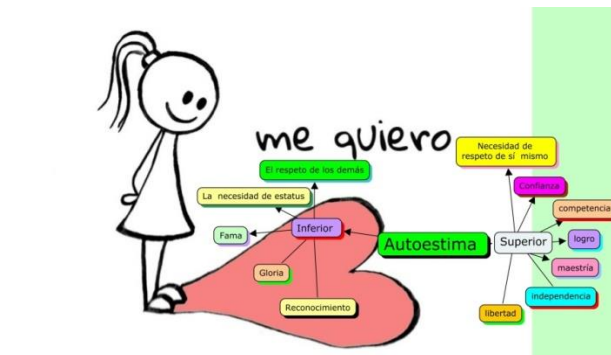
me quiero

El respeto de los demás

La necesidad de estatus

Fama

Inferior

Gloria

Reconocimiento

Autoestima

Necesidad de respeto de sí mismo

Confianza

competencia

Superior

logro

maestría

independencia

libertad